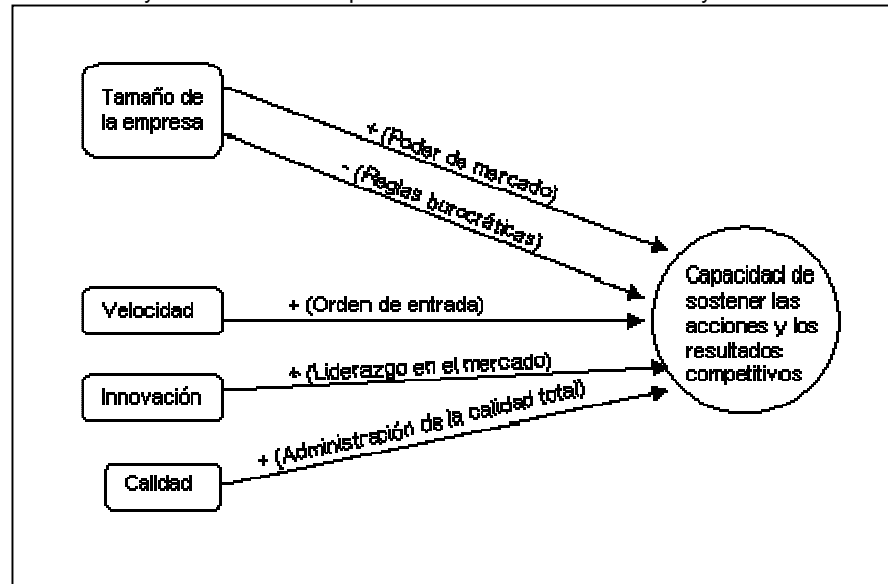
Tamaño de la empresa

+ (Poder de mercado)

- (Reglas burocráticas)

Capacidad de sostener las acciones y los resultados competitivos

Velocidad

+ (Orden de entrada)

Innovación

+ (Liderazgo en el mercado)

Calidad

+ (Administración de la calidad total)